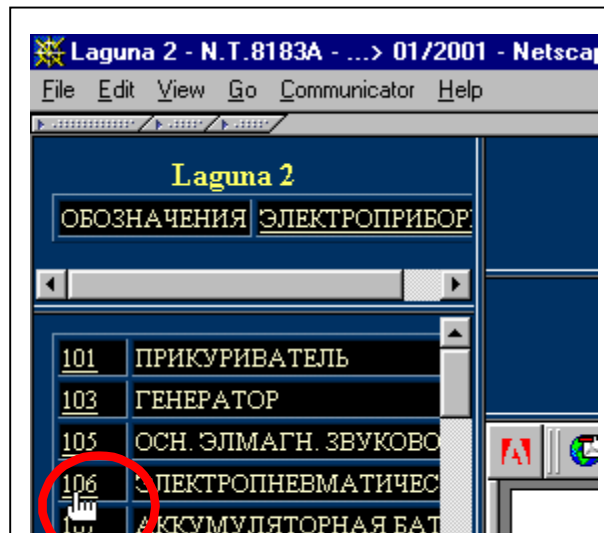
Laguna 2 - N.T.8183A - ...> 01/2001 - Netscap

File Edit View Go Communicator Help

Laguna 2

ОБОЗНАЧЕНИЯ ЭЛЕКТРОПРИБОР

| | |
|---|---|
| 101 | ПРИКУРИВАТЕЛЬ |
| 103 | ГЕНЕРАТОР |
| 105 | ОСН. ЭЛМАГН. ЗВУКОВО |
| 106 | ЭЛЕКТРОПНЕВМАТИЧЕС |
| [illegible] | АККУМУЛЯТОРНАЯ БАТ |